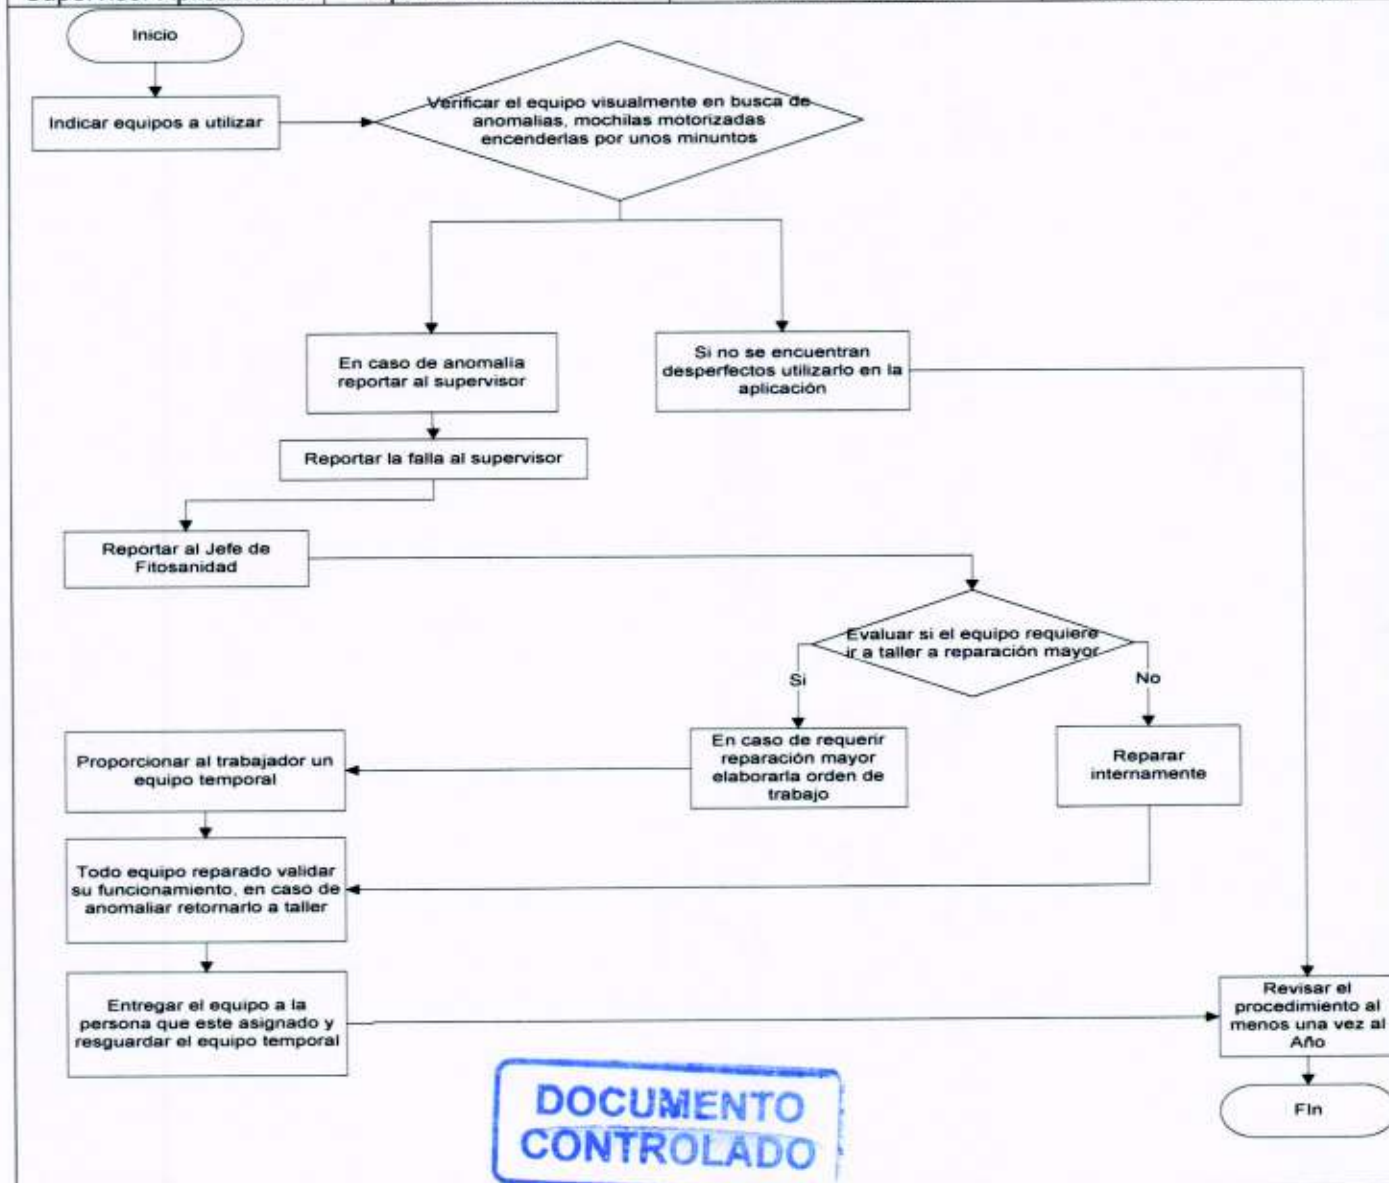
Inicio

Indicar equipos a utilizar

Verificar el equipo visualmente en busca de anomalias, mochilas motorizadas encenderlas por unos minuntos

En caso de anomalia reportar al supervisor

Si no se encuentran desperfectos utilizarlo en la aplicación

Reportar la falla al supervisor

Reportar al Jefe de Fitosanidad

Evaluar si el equipo requiere ir a taller a reparación mayor

Si

No

En caso de requerir reparación mayor elaborarla orden de trabajo

Reparar internamente

Proporcionar al trabajador un equipo temporal

Todo equipo reparado validar su funcionamiento, en caso de anomaliar retornarlo a taller

Entregar el equipo a la persona que este asignado y resguardar el equipo temporal

Revisar el procedimiento al menos una vez al Año

FIn

DOCUMENTO CONTROLADO